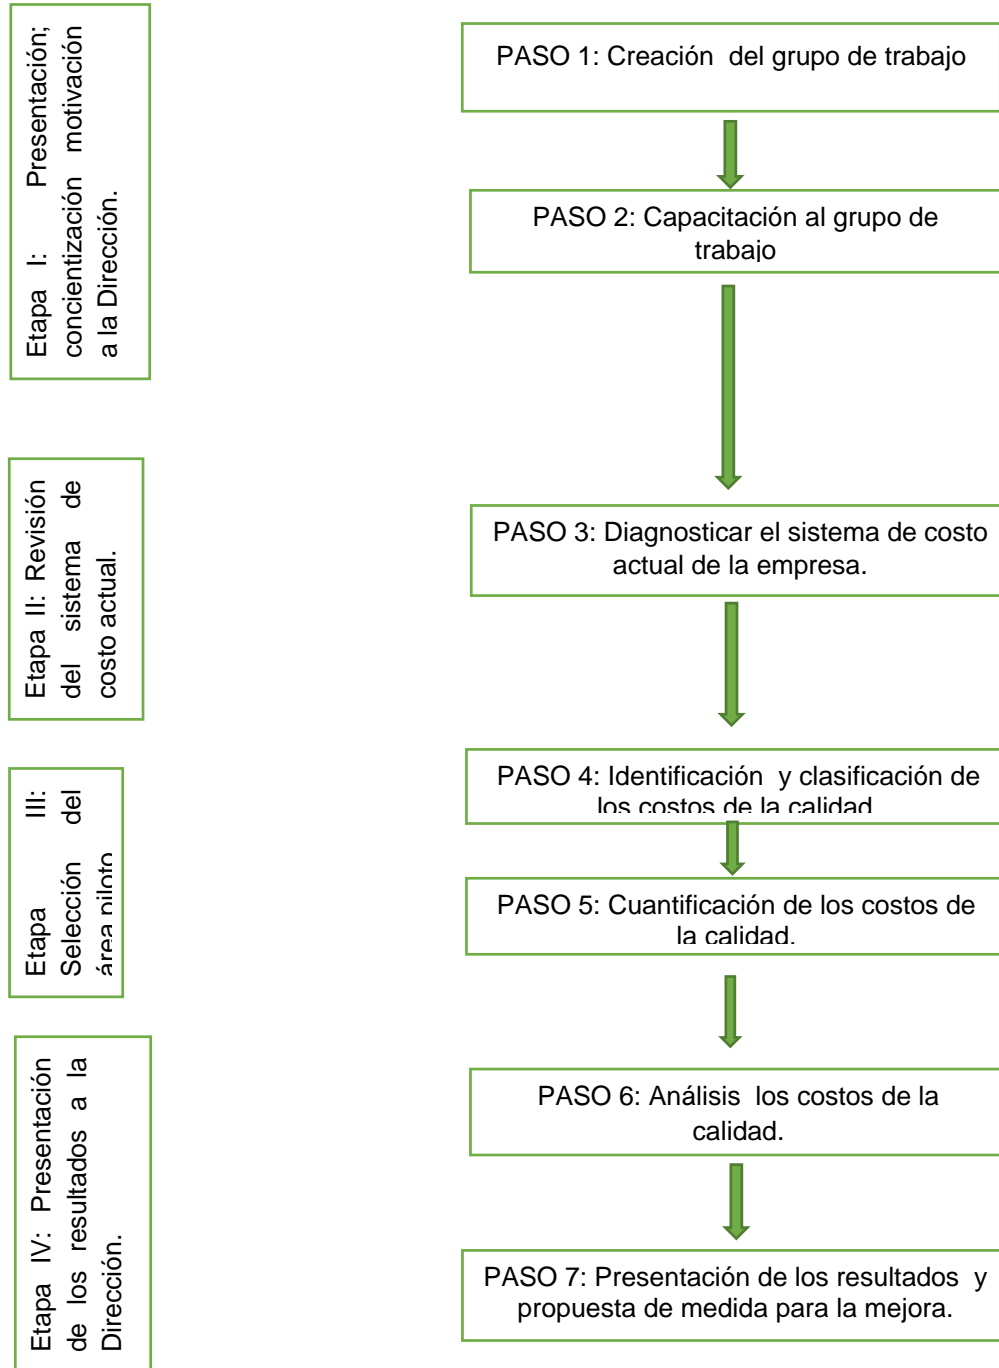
Etapa I: Presentación; concientización motivación a la Dirección.

Etapa II: Revisión del sistema de costo actual.

Etapa III: Selección del área piloto

Etapa IV: Presentación de los resultados a la Dirección.

PASO 1: Creación del grupo de trabajo

PASO 2: Capacitación al grupo de trabajo

PASO 3: Diagnosticar el sistema de costo actual de la empresa.

PASO 4: Identificación y clasificación de los costos de la calidad

PASO 5: Cuantificación de los costos de la calidad.

PASO 6: Análisis los costos de la calidad.

PASO 7: Presentación de los resultados y propuesta de medida para la mejora.